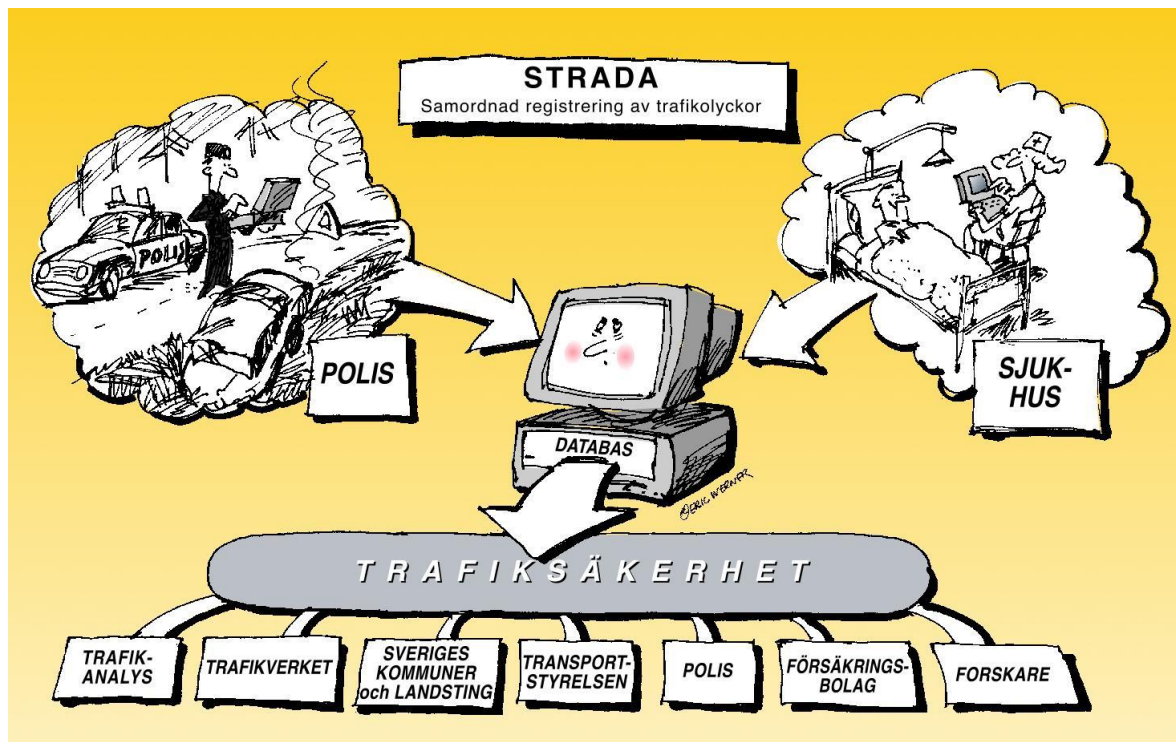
STRADA
Samordnad registrering av trafikolyckor

POLIS

POLIS

SJUKHUS

DATABAS

©ERIC WERNER

TRAFIKSÄKERHET

TRAFIKANALYS

TRAFIKVERKET

SVERIGES KOMMUNER och LANDSTING

TRANSPORTSTYRELSEN

POLIS

FÖRSÄKRINGSBOLAG

FORSKARE